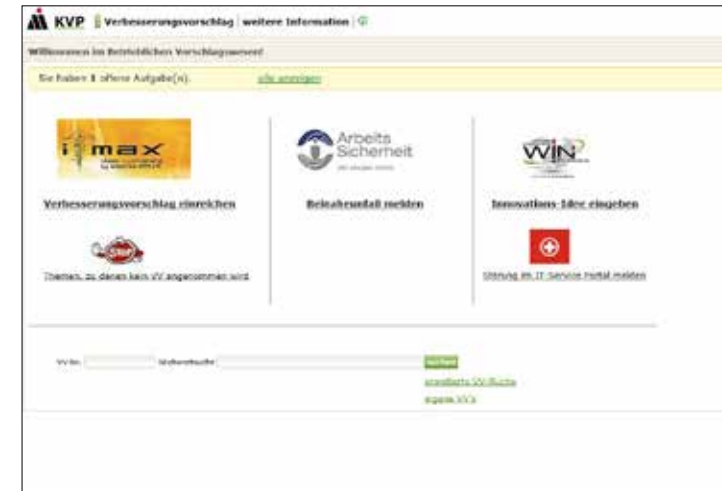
KVP | Verbesserungsvorschlag | weitere Information |

Willkommen im Betrieblichen Vorschlagswesen!

Sie haben 1 offene Aufgabe(n). alle anzeigen

imax

Arbeits Sicherheit

WIN

Verbesserungsvorschlag einreichen

Beinaheunfall melden

Innovations-Idee eingeben

STOP

Themen, zu denen kein VV angenommen wird

Störung im IT Service Portal melden

VV-Nr. Volltextsuche suchen

erweiterte VV-Suche

eigene VV's